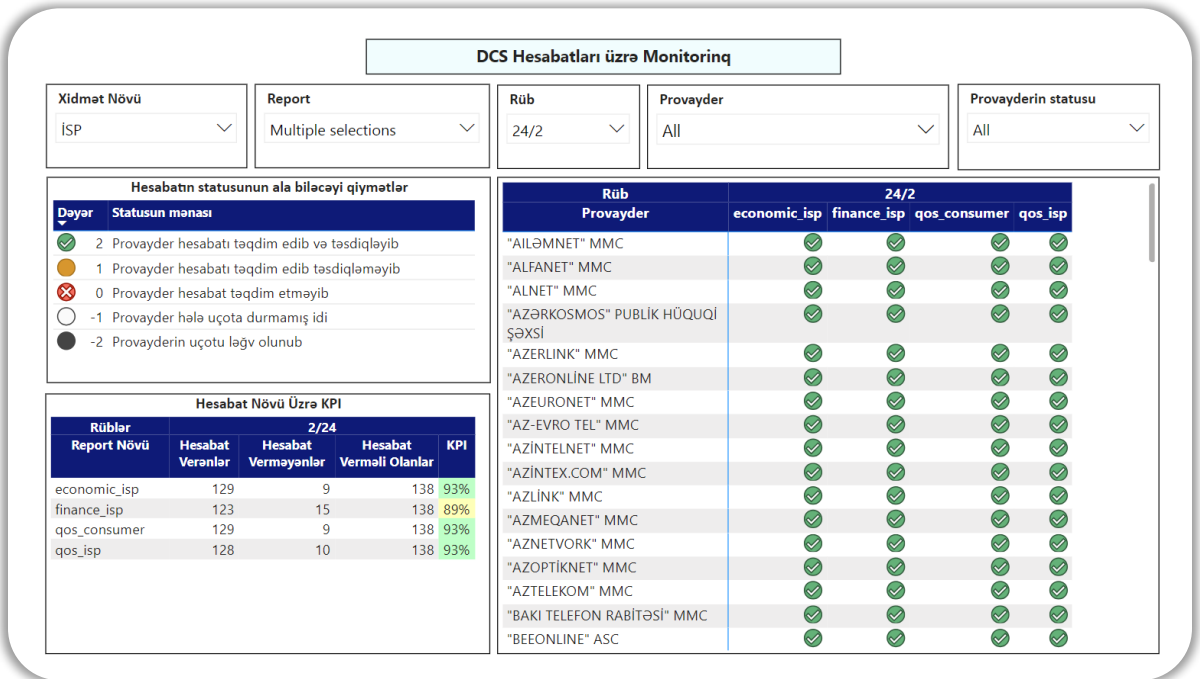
DCS Hesabatları üzrə Monitorinq

Xidmət Növü
İSP

Report
Multiple selections

Rüb
24/2

Provayder
All

Provayderin statusu
All

Hesabatın statusunun ala biləcəyi qiymətlər

| Dəyər | Statusun mənası |
|---|---|
| 2 | Provayder hesabatı təqdim edib və təsdiqləyib |
| 1 | Provayder hesabatı təqdim edib təsdiqləməyib |
| 0 | Provayder hesabat təqdim etməyib |
| -1 | Provayder hələ uçota durmamış idi |
| -2 | Provayderin uçotu ləğv olunub |

Hesabat Növü Üzrə KPI

| Rüblər / Report Növü | 2/24 Hesabat Verənlər | Hesabat Verməyənlər | Hesabat Verməli Olanlar | KPI |
|---|---|---|---|---|
| economic_isp | 129 | 9 | 138 | 93% |
| finance_isp | 123 | 15 | 138 | 89% |
| qos_consumer | 129 | 9 | 138 | 93% |
| qos_isp | 128 | 10 | 138 | 93% |

| Rüb / Provayder | 24/2 economic_isp | finance_isp | qos_consumer | qos_isp |
|---|---|---|---|---|
| "AILƏMNET" MMC | | | | |
| "ALFANET" MMC | | | | |
| "ALNET" MMC | | | | |
| "AZƏRKOSMOS" PUBLİK HÜQUQİ ŞƏXSİ | | | | |
| "AZERLINK" MMC | | | | |
| "AZERONLINE LTD" BM | | | | |
| "AZEURONET" MMC | | | | |
| "AZ-EVRO TEL" MMC | | | | |
| "AZİNTELNET" MMC | | | | |
| "AZİNTEX.COM" MMC | | | | |
| "AZLİNK" MMC | | | | |
| "AZMEQANET" MMC | | | | |
| "AZNETVORK" MMC | | | | |
| "AZOPTİKNET" MMC | | | | |
| "AZTELEKOM" MMC | | | | |
| "BAKI TELEFON RABİTƏSİ" MMC | | | | |
| "BEEONLINE" ASC | | | | |